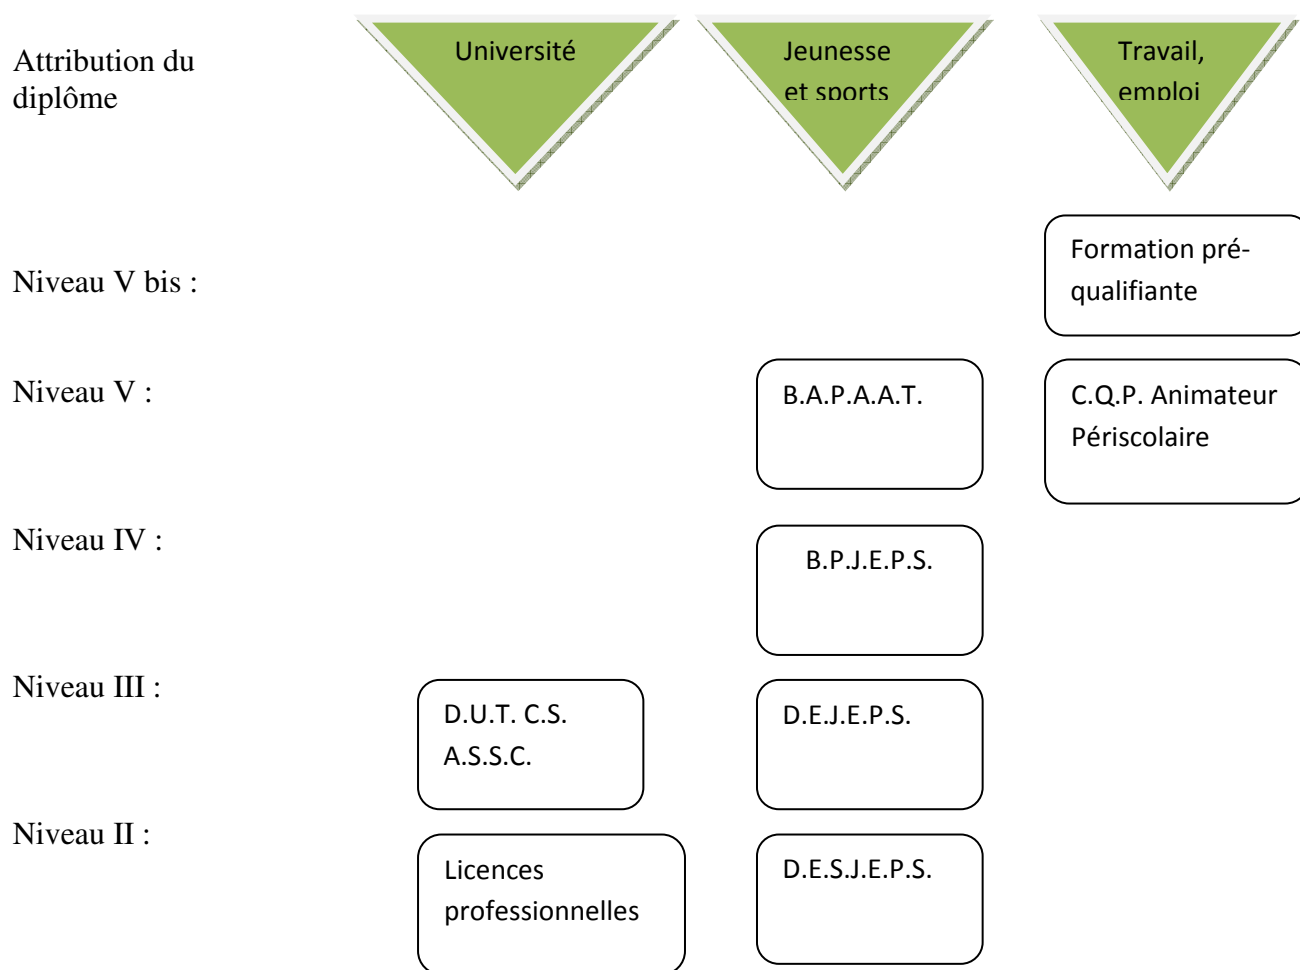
Attribution du diplôme

Université

Jeunesse et sports

Travail, emploi

Niveau V bis :

Formation pré-qualifiante

Niveau V :

B.A.P.A.A.T.

C.Q.P. Animateur Périscolaire

Niveau IV :

B.P.J.E.P.S.

Niveau III :

D.U.T. C.S. A.S.S.C.

D.E.J.E.P.S.

Niveau II :

Licences professionnelles

D.E.S.J.E.P.S.